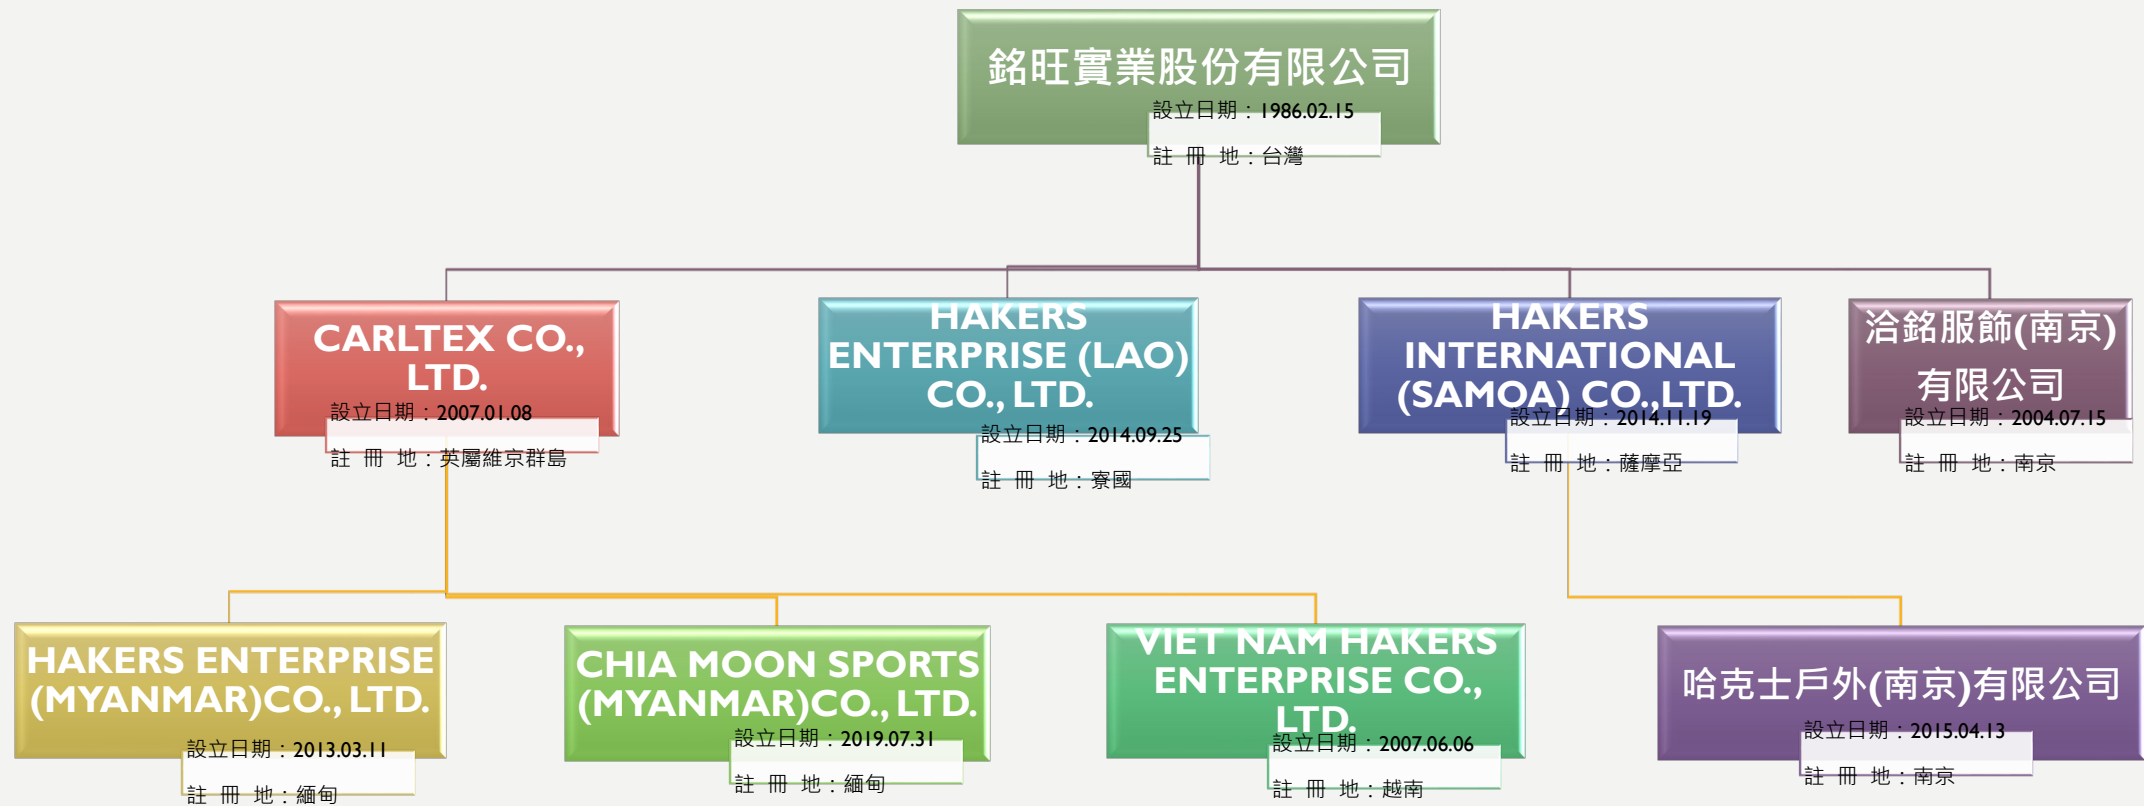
銘旺實業股份有限公司
設立日期：1986.02.15
註 冊 地：台灣

CARLTEX CO., LTD.
設立日期：2007.01.08
註 冊 地：英屬維京群島

HAKERS ENTERPRISE (LAO) CO., LTD.
設立日期：2014.09.25
註 冊 地：寮國

HAKERS INTERNATIONAL (SAMOA) CO.,LTD.
設立日期：2014.11.19
註 冊 地：薩摩亞

洽銘服飾(南京)有限公司
設立日期：2004.07.15
註 冊 地：南京

HAKERS ENTERPRISE (MYANMAR)CO., LTD.
設立日期：2013.03.11
註 冊 地：緬甸

CHIA MOON SPORTS (MYANMAR)CO., LTD.
設立日期：2019.07.31
註 冊 地：緬甸

VIET NAM HAKERS ENTERPRISE CO., LTD.
設立日期：2007.06.06
註 冊 地：越南

哈克士戶外(南京)有限公司
設立日期：2015.04.13
註 冊 地：南京